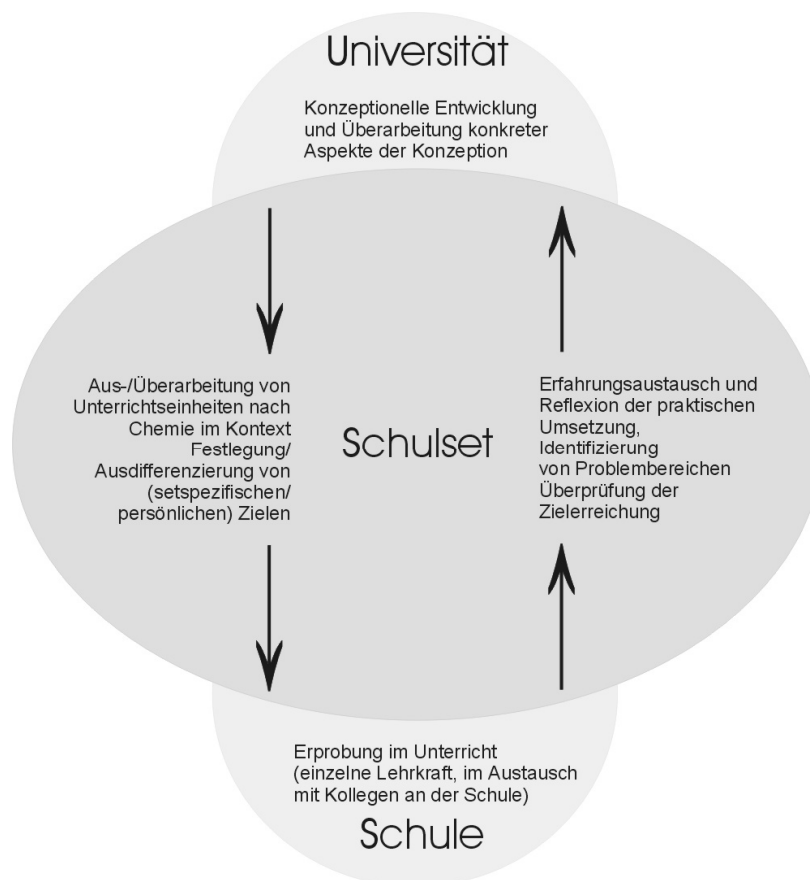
Universität

Konzeptionelle Entwicklung und Überarbeitung konkreter Aspekte der Konzeption

Aus-/Überarbeitung von Unterrichtseinheiten nach Chemie im Kontext Festlegung/ Ausdifferenzierung von (setspezifischen/ persönlichen) Zielen

Schulset

Erfahrungsaustausch und Reflexion der praktischen Umsetzung, Identifizierung von Problembereichen Überprüfung der Zielerreichung

Erprobung im Unterricht (einzelne Lehrkraft, im Austausch mit Kollegen an der Schule)

Schule